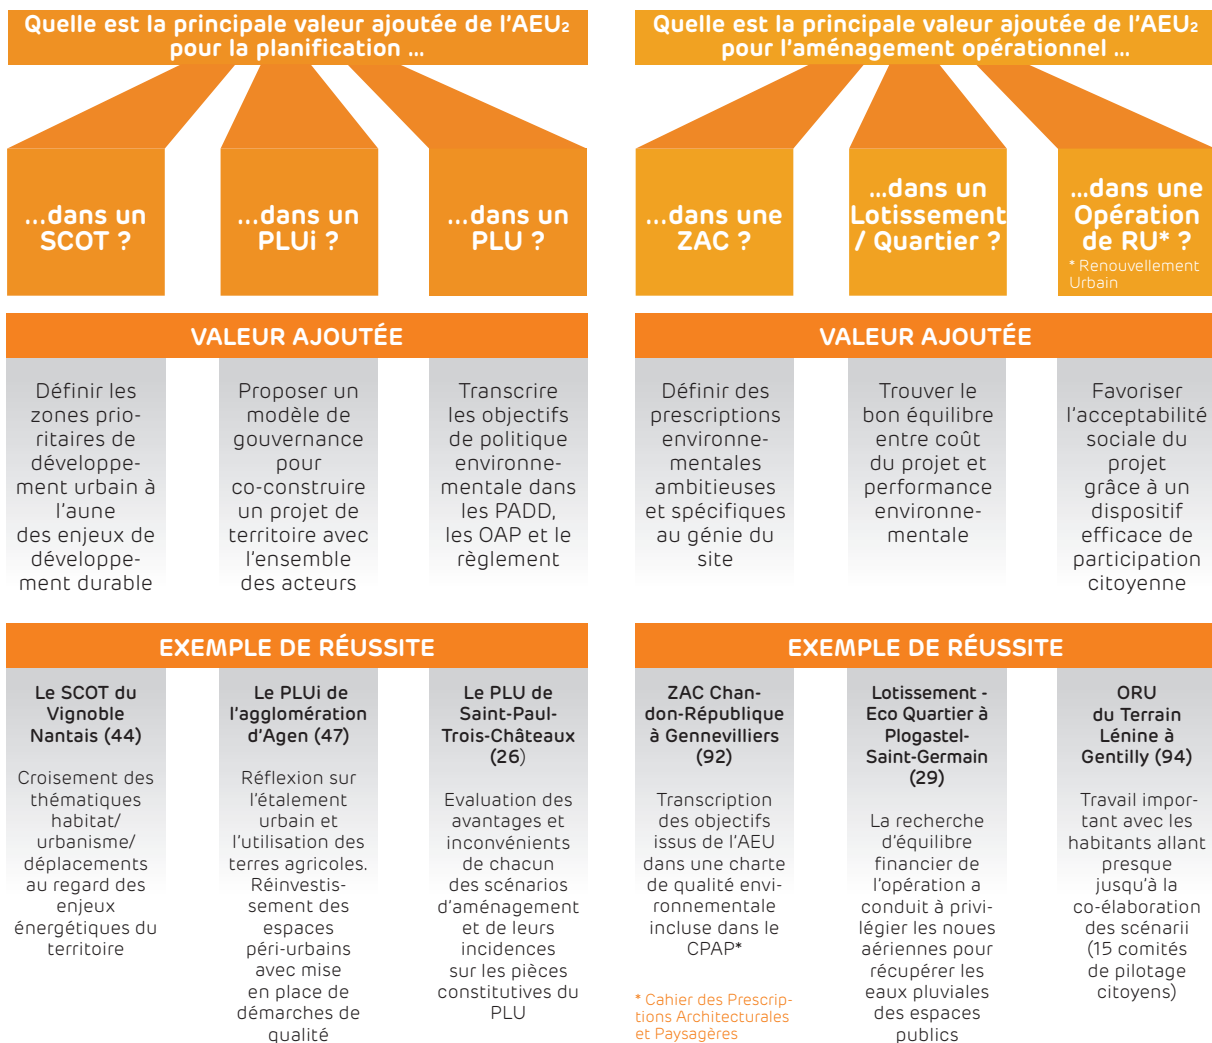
Quelle est la principale valeur ajoutée de l'AEU₂ pour la planification ...

...dans un SCOT ?

...dans un PLUi ?

...dans un PLU ?

VALEUR AJOUTÉE

Définir les zones prioritaires de développement urbain à l'aune des enjeux de développement durable

Proposer un modèle de gouvernance pour co-construire un projet de territoire avec l'ensemble des acteurs

Transcrire les objectifs de politique environnementale dans les PADD, les OAP et le règlement

EXEMPLE DE RÉUSSITE

Le SCOT du Vignoble Nantais (44)

Croisement des thématiques habitat/ urbanisme/ déplacements au regard des enjeux énergétiques du territoire

Le PLUi de l'agglomération d'Agen (47)

Réflexion sur l'étalement urbain et l'utilisation des terres agricoles. Réinvestissement des espaces péri-urbains avec mise en place de démarches de qualité

Le PLU de Saint-Paul-Trois-Châteaux (26)

Evaluation des avantages et inconvénients de chacun des scénarios d'aménagement et de leurs incidences sur les pièces constitutives du PLU

Quelle est la principale valeur ajoutée de l'AEU₂ pour l'aménagement opérationnel ...

...dans une ZAC ?

...dans un Lotissement / Quartier ?

...dans une Opération de RU* ?
* Renouvellement Urbain

VALEUR AJOUTÉE

Définir des prescriptions environnementales ambitieuses et spécifiques au génie du site

Trouver le bon équilibre entre coût du projet et performance environnementale

Favoriser l'acceptabilité sociale du projet grâce à un dispositif efficace de participation citoyenne

EXEMPLE DE RÉUSSITE

ZAC Chandon-République à Gennevilliers (92)

Transcription des objectifs issus de l'AEU dans une charte de qualité environnementale incluse dans le CPAP*

* Cahier des Prescriptions Architecturales et Paysagères

Lotissement - Eco Quartier à Plogastel-Saint-Germain (29)

La recherche d'équilibre financier de l'opération a conduit à privilégier les noues aériennes pour récupérer les eaux pluviales des espaces publics

ORU du Terrain Lénine à Gentilly (94)

Travail important avec les habitants allant presque jusqu'à la co-élaboration des scénarii (15 comités de pilotage citoyens)